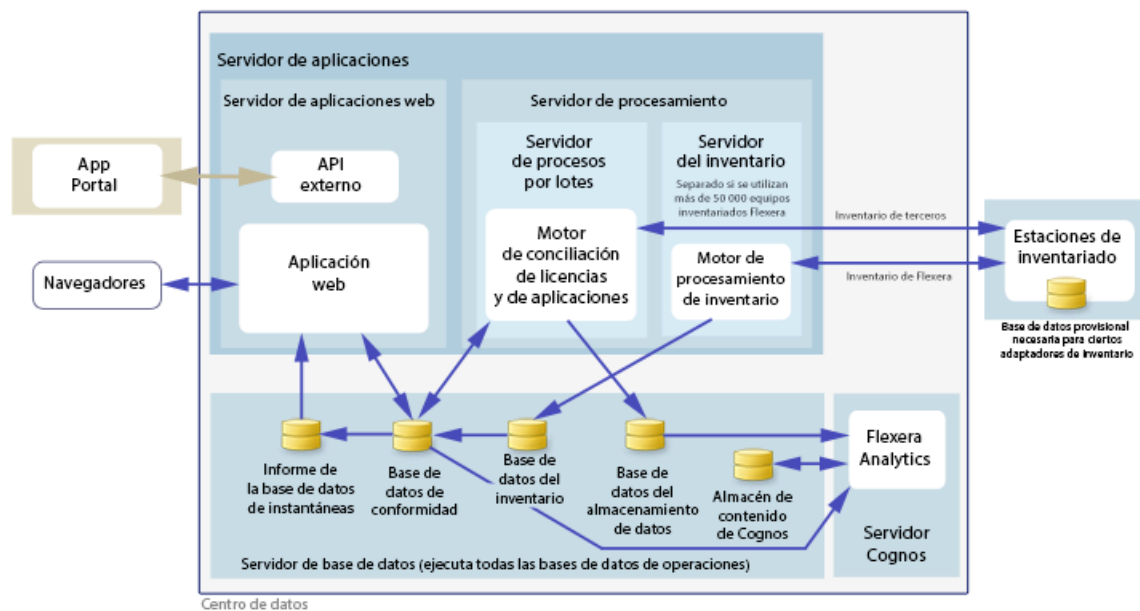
Servidor de aplicaciones

Servidor de aplicaciones web

Servidor de procesamiento

Servidor de procesos por lotes

Servidor del inventario

Separado si se utilizan más de 50 000 equipos inventariados Flexera

App Portal

API externo

Navegadores

Aplicación web

Motor de conciliación de licencias y de aplicaciones

Motor de procesamiento de inventario

Inventario de terceros

Inventario de Flexera

Estaciones de inventariado

Base de datos provisional necesaria para ciertos adaptadoras de inventario

Informe de la base de datos de instantáneas

Base de datos de conformidad

Base de datos del inventario

Base de datos del almacenamiento de datos

Almacén de contenido de Cognos

Flexera Analytics

Servidor Cognos

Servidor de base de datos (ejecuta todas las bases de datos de operaciones)

Centro de datos